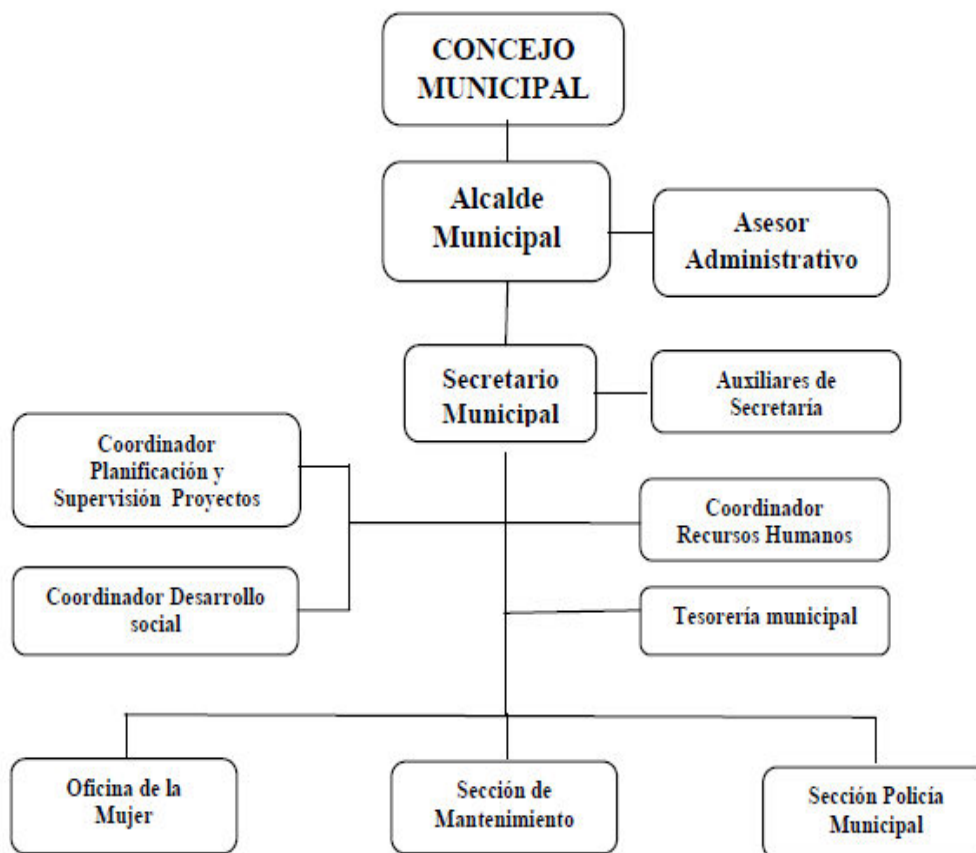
CONCEJO MUNICIPAL

Alcalde Municipal

Asesor Administrativo

Secretario Municipal

Auxiliares de Secretaría

Coordinador Planificación y Supervisión Proyectos

Coordinador Recursos Humanos

Coordinador Desarrollo social

Tesorería municipal

Oficina de la Mujer

Sección de Mantenimiento

Sección Policía Municipal